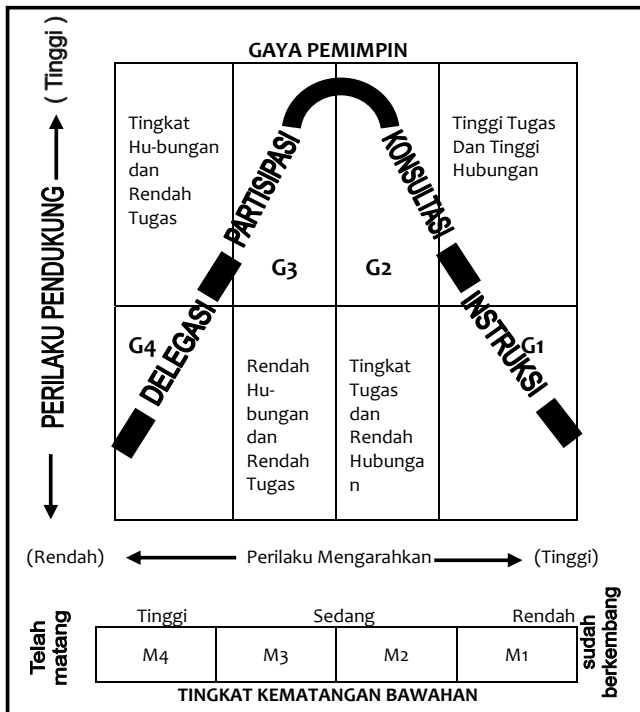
( Tinggi )

PERILAKU PENDUKUNG

GAYA PEMIMPIN

Tingkat Hu-bungan dan Rendah Tugas

PARTISIPASI

KONSULTASI

Tinggi Tugas Dan Tinggi Hubungan

G3

G2

G4

DELEGASI

Rendah Hu-bungan dan Rendah Tugas

Tingkat Tugas dan Rendah Hubungan

INSTRUKSI

G1

(Rendah) Perilaku Mengarahkan (Tinggi)

Telah matang

Tinggi Sedang Rendah

sudah berkembang

| M4 | M3 | M2 | M1 |
|---|---|---|---|

TINGKAT KEMATANGAN BAWAHAN